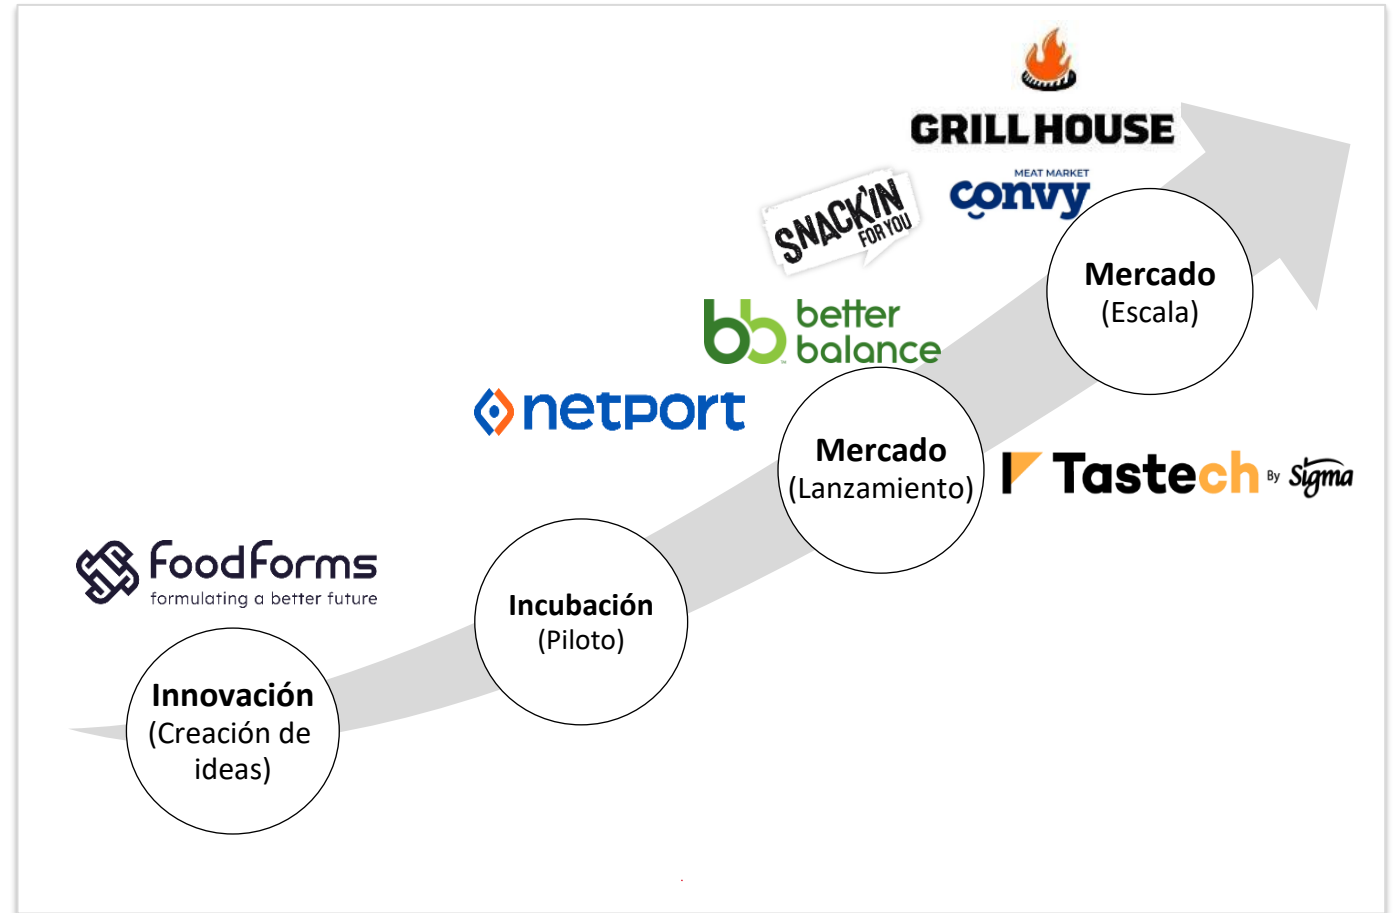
GRILL HOUSE

SNACK'IN FOR YOU

MEAT MARKET
convy

Mercado
(Escala)

better balance

netport

Mercado
(Lanzamiento)

Tastech By Sigma

FoodForms
formulating a better future

Incubación
(Piloto)

Innovación
(Creación de ideas)